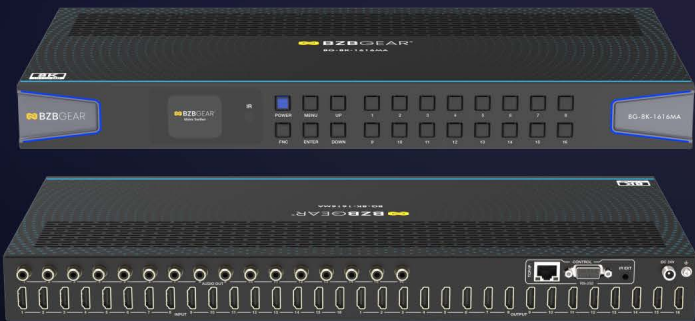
BZBGEAR
BG-8K-1616MA

BZBGEAR

BZBGEAR
Matrix Switcher

IR

POWER MENU UP
FNC ENTER DOWN

1 2 3 4 5 6 7 8
9 10 11 12 13 14 15 16

BG-8K-1616MA

BG-8K-1616MA
BZBGEAR

AUDIO OUT
INPUT
OUTPUT
CONTROL
TCP/IP
RS-232
IR EXT
DC 24V